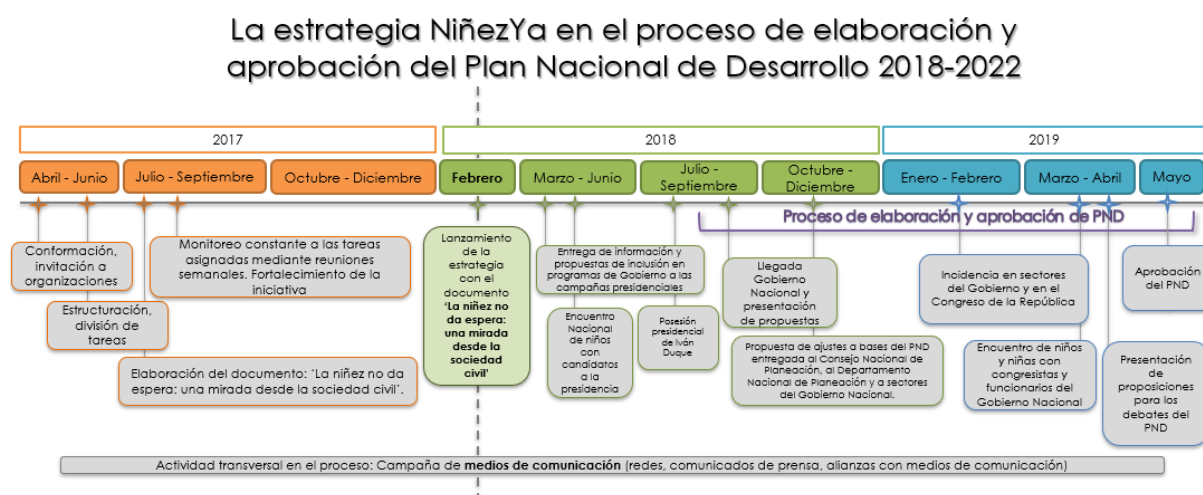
La estrategia NiñezYa en el proceso de elaboración y aprobación del Plan Nacional de Desarrollo 2018-2022

2017

2018

2019

Abril - Junio

Julio - Septiembre

Octubre - Diciembre

Febrero

Marzo - Junio

Julio - Septiembre

Octubre - Diciembre

Enero - Febrero

Marzo - Abril

Mayo

Proceso de elaboración y aprobación de PND

Conformación, invitación a organizaciones

Estructuración, división de tareas

Monitoreo constante a las tareas asignadas mediante reuniones semanales. Fortalecimiento de la iniciativa

Elaboración del documento: 'La niñez no da espera: una mirada desde la sociedad civil'.

Lanzamiento de la estrategia con el documento **'La niñez no da espera: una mirada desde la sociedad civil'**

Entrega de información y propuestas de inclusión en programas de Gobierno a las campañas presidenciales

Encuentro Nacional de niños con candidatos a la presidencia

Posesión presidencial de Iván Duque

Llegada Gobierno Nacional y presentación de propuestas

Propuesta de ajustes a bases del PND entregada al Consejo Nacional de Planeación, al Departamento Nacional de Planeación y a sectores del Gobierno Nacional.

Incidencia en sectores del Gobierno y en el Congreso de la República

Encuentro de niños y niñas con congresistas y funcionarios del Gobierno Nacional

Aprobación del PND

Presentación de proposiciones para los debates del PND

Actividad transversal en el proceso: Campaña de **medios de comunicación** (redes, comunicados de prensa, alianzas con medios de comunicación)